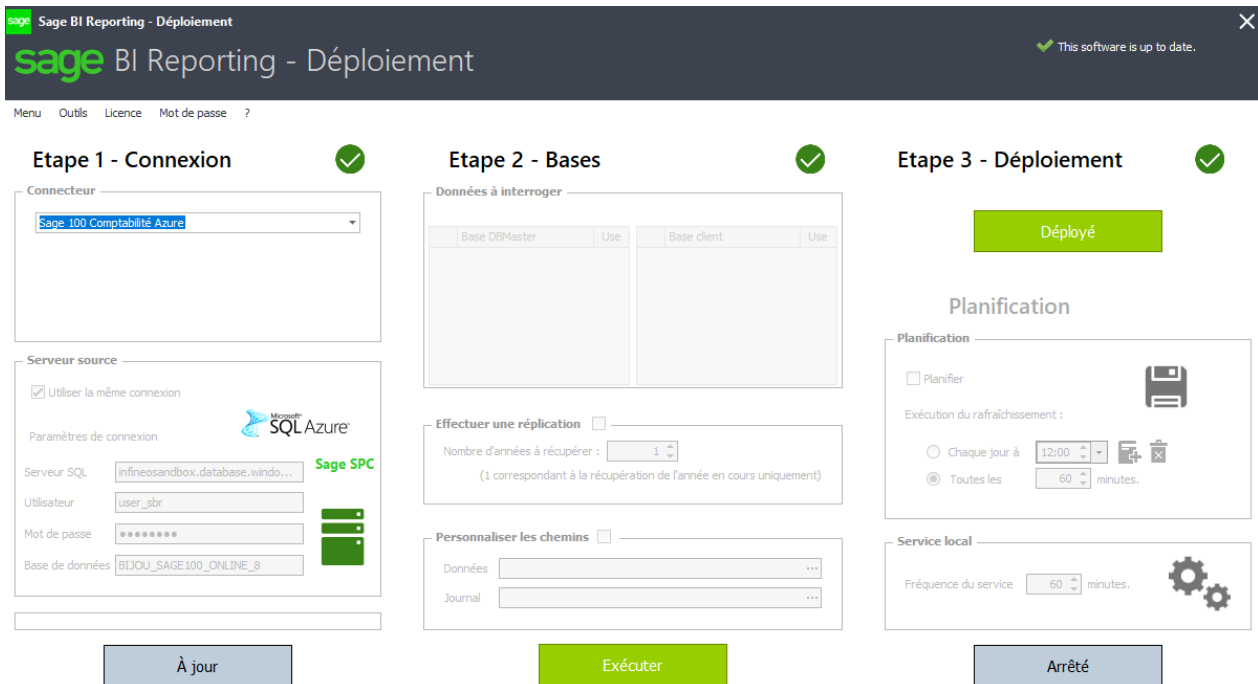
sage Sage BI Reporting - Déploiement

sage BI Reporting - Déploiement

This software is up to date.

Menu Outils Licence Mot de passe ?

Etape 1 - Connexion

Connecteur

Sage 100 Comptabilité Azure

Serveur source

Utiliser la même connexion

Paramètres de connexion

Microsoft SQL Azure

Sage SPC

Serveur SQL infineosandbox.database.windo...

Utilisateur user_sbr

Mot de passe ••••••••

Base de données BIJOU_SAGE100_ONLINE_8

À jour

Etape 2 - Bases

Données à interroger

| Base DBMaster | Use |
|---|---|

| Base client | Use |
|---|---|

Effectuer une réplication

Nombre d'années à récupérer : 1

(1 correspondant à la récupération de l'année en cours uniquement)

Personnaliser les chemins

Données ...

Journal ...

Exécuter

Etape 3 - Déploiement

Déployé

Planification

Planification

Planifier

Exécution du rafraîchissement :

Chaque jour à 12:00

Toutes les 60 minutes.

Service local

Fréquence du service 60 minutes.

Arrêté